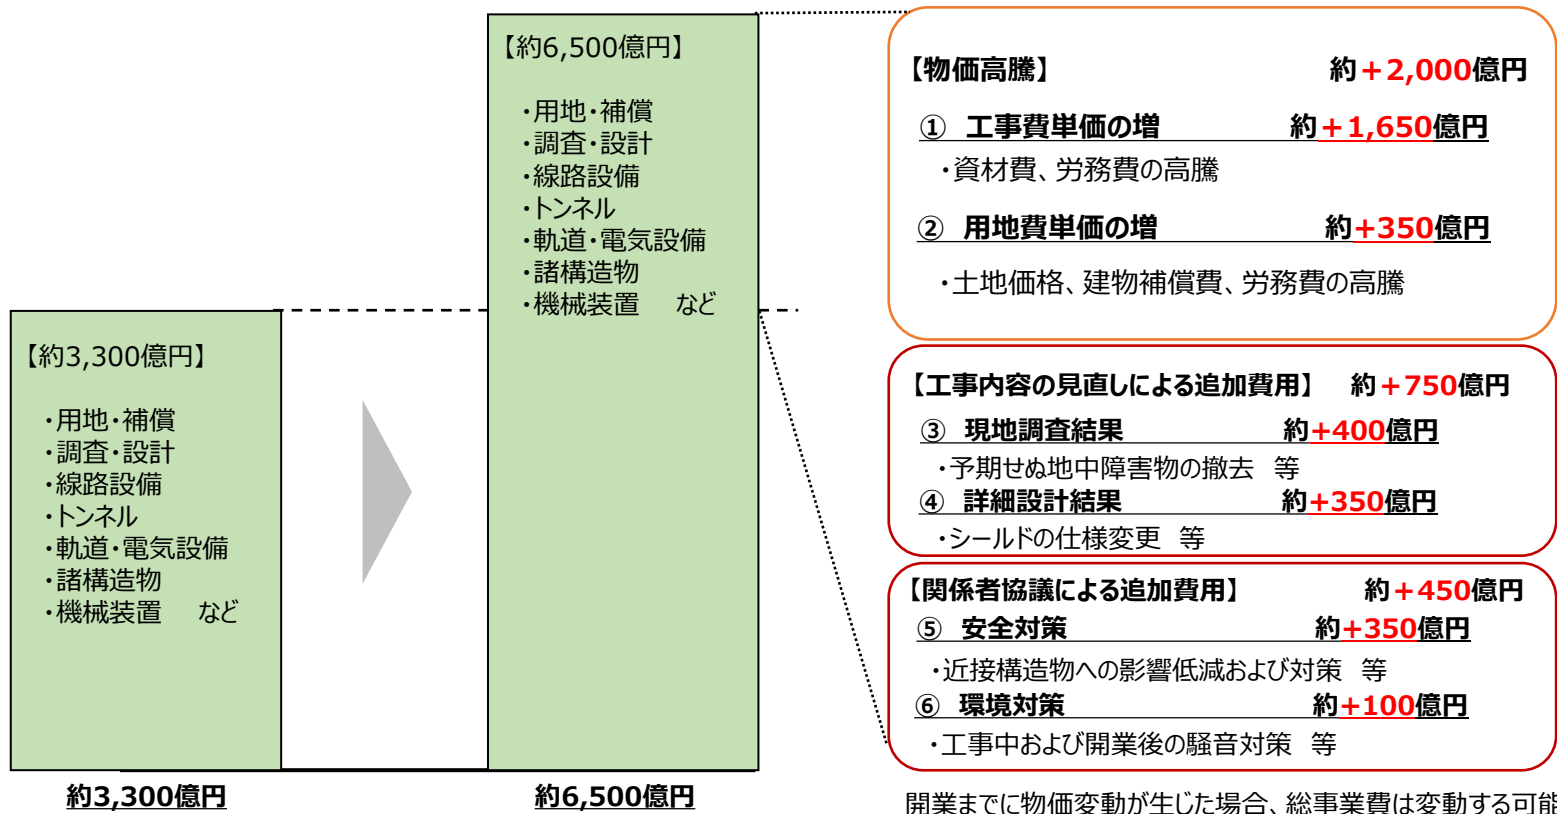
【約3,300億円】

・用地・補償
・調査・設計
・線路設備
・トンネル
・軌道・電気設備
・諸構造物
・機械装置　など

約3,300億円

【約6,500億円】

・用地・補償
・調査・設計
・線路設備
・トンネル
・軌道・電気設備
・諸構造物
・機械装置　など

約6,500億円

【物価高騰】　約＋2,000億円

①　工事費単価の増　約＋1,650億円
・資材費、労務費の高騰

②　用地費単価の増　約+350億円
・土地価格、建物補償費、労務費の高騰

【工事内容の見直しによる追加費用】　約＋750億円

③　現地調査結果　約+400億円
・予期せぬ地中障害物の撤去　等

④　詳細設計結果　約+350億円
・シールドの仕様変更　等

【関係者協議による追加費用】　約＋450億円

⑤　安全対策　約+350億円
・近接構造物への影響低減および対策　等

⑥　環境対策　約+100億円
・工事中および開業後の騒音対策　等

開業までに物価変動が生じた場合、総事業費は変動する可能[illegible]